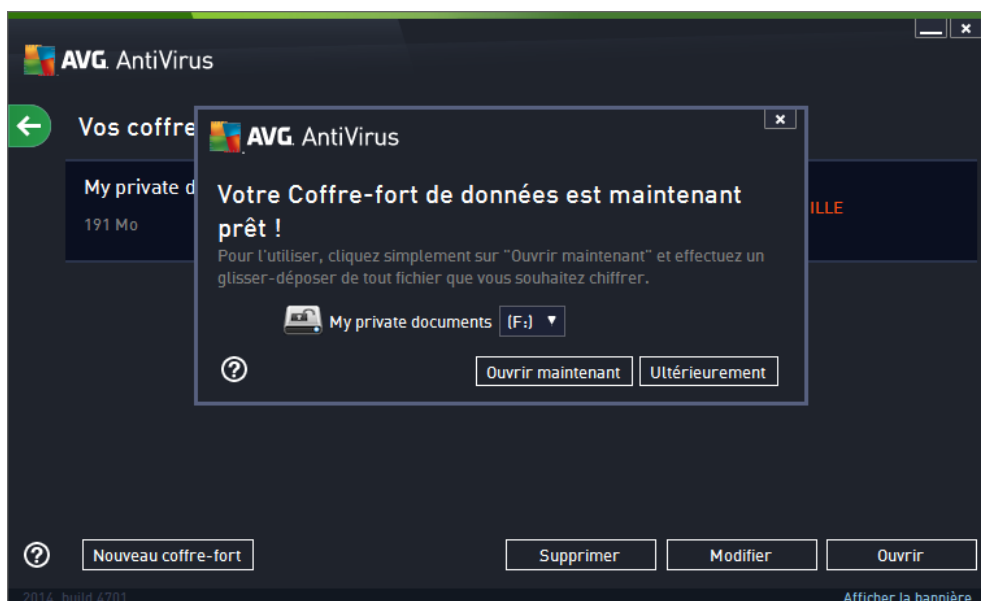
AVG. AntiVirus

Vos coffre

My private d

191 Mo

ILLE

AVG. AntiVirus

Votre Coffre-fort de données est maintenant prêt !

Pour l'utiliser, cliquez simplement sur "Ouvrir maintenant" et effectuez un glisser-déposer de tout fichier que vous souhaitez chiffrer.

My private documents (F:)

?

Ouvrir maintenant

Ultérieurement

?

Nouveau coffre-fort

Supprimer

Modifier

Ouvrir

2014 build 4701

Afficher la bannière